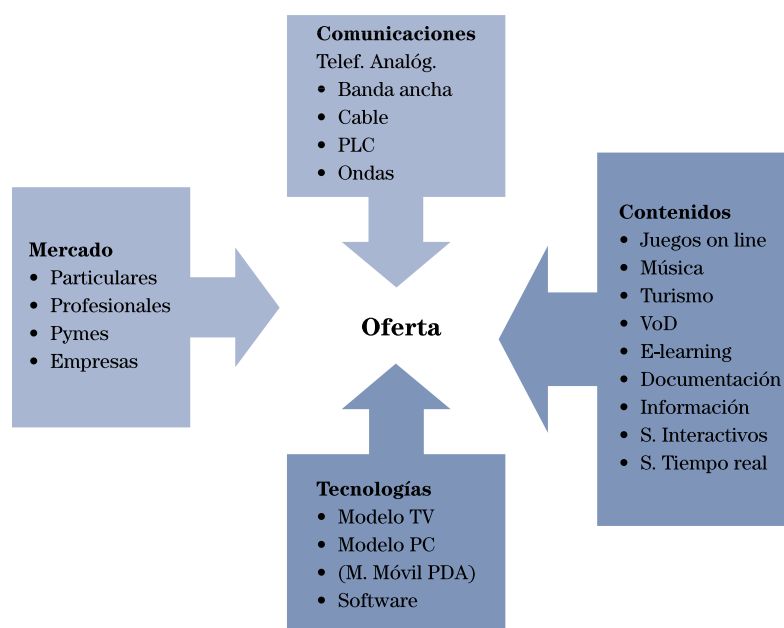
**Comunicaciones**
Telef. Analóg.
• Banda ancha
• Cable
• PLC
• Ondas

**Mercado**
• Particulares
• Profesionales
• Pymes
• Empresas

**Oferta**

**Contenidos**
• Juegos on line
• Música
• Turismo
• VoD
• E-learning
• Documentación
• Información
• S. Interactivos
• S. Tiempo real

**Tecnologías**
• Modelo TV
• Modelo PC
• (M. Móvil PDA)
• Software